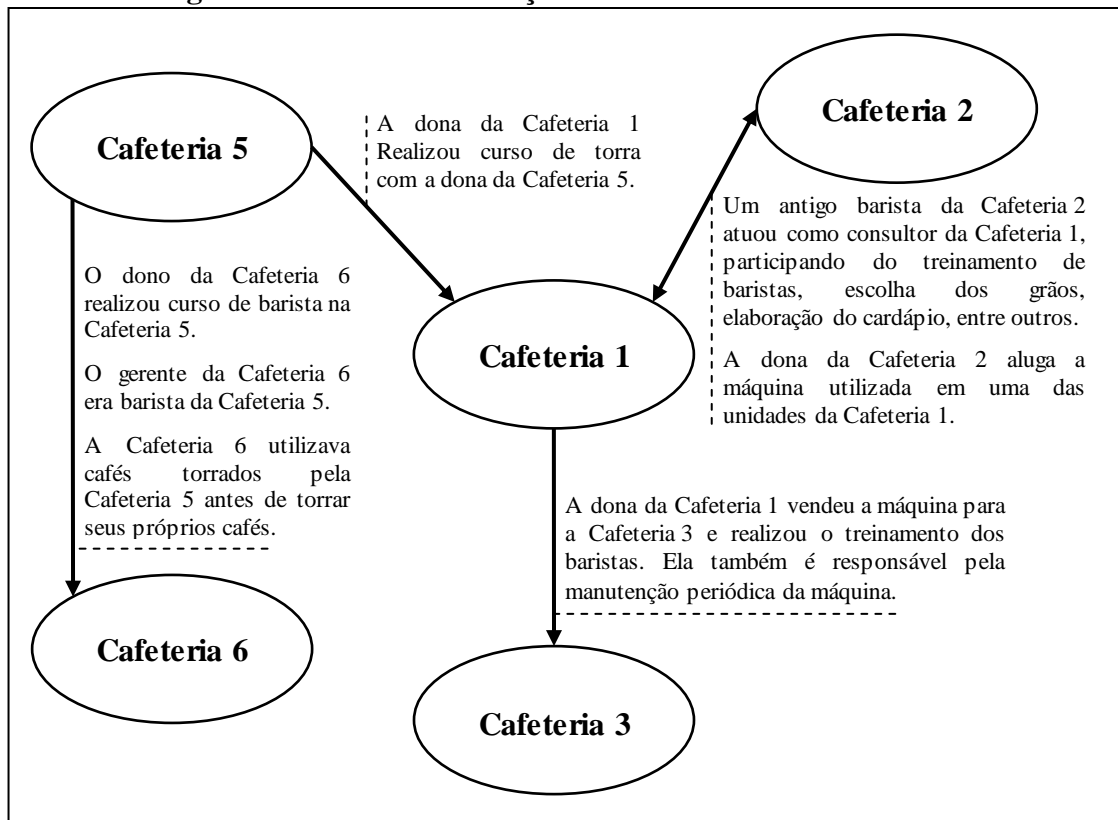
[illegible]

Cafeteria 5

A dona da Cafeteria 1 Realizou curso de torra com a dona da Cafeteria 5.

Cafeteria 2

Um antigo barista da Cafeteria 2 atuou como consultor da Cafeteria 1, participando do treinamento de baristas, escolha dos grãos, elaboração do cardápio, entre outros.

A dona da Cafeteria 2 aluga a máquina utilizada em uma das unidades da Cafeteria 1.

O dono da Cafeteria 6 realizou curso de barista na Cafeteria 5.

O gerente da Cafeteria 6 era barista da Cafeteria 5.

A Cafeteria 6 utilizava cafés torrados pela Cafeteria 5 antes de torrar seus próprios cafés.

Cafeteria 1

A dona da Cafeteria 1 vendeu a máquina para a Cafeteria 3 e realizou o treinamento dos baristas. Ela também é responsável pela manutenção periódica da máquina.

Cafeteria 6

Cafeteria 3